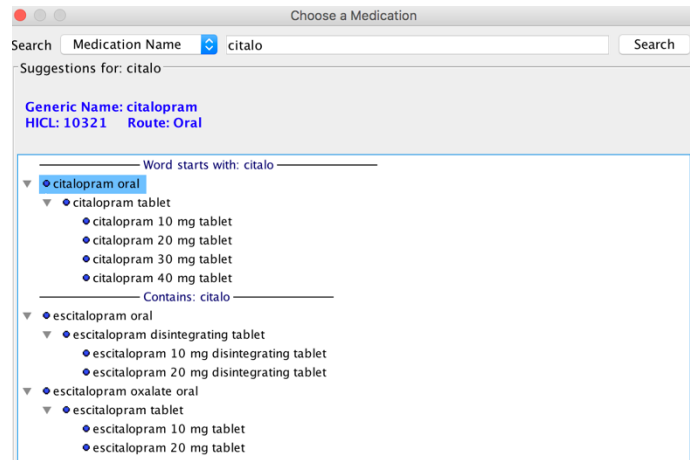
Choose a Medication

Search Medication Name citalo Search

Suggestions for: citalo

Generic Name: citalopram
HICL: 10321 Route: Oral

Word starts with: citalo

citalopram oral
citalopram tablet
citalopram 10 mg tablet
citalopram 20 mg tablet
citalopram 30 mg tablet
citalopram 40 mg tablet

Contains: citalo

escitalopram oral
escitalopram disintegrating tablet
escitalopram 10 mg disintegrating tablet
escitalopram 20 mg disintegrating tablet
escitalopram oxalate oral
escitalopram tablet
escitalopram 10 mg tablet
escitalopram 20 mg tablet